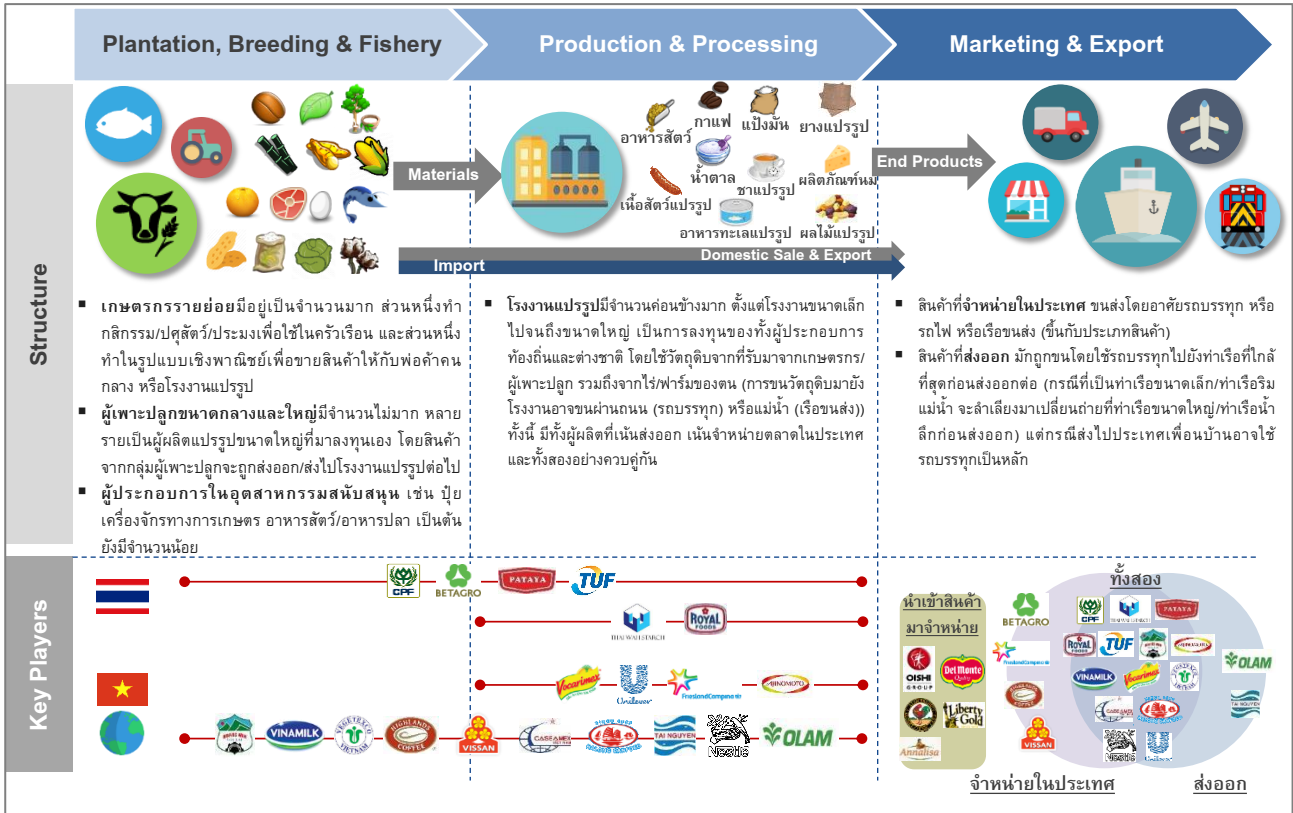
Plantation, Breeding & Fishery

Production & Processing

Marketing & Export

Structure

Materials

อาหารสัตว์ กาแฟ แป้งมัน ยางแปรรูป

น้ำตาล ชาแปรรูป ผลิตภัณฑ์นม

เนื้อสัตว์แปรรูป อาหารทะเลแปรรูป ผลไม้แปรรูป

End Products

Import

Domestic Sale & Export

■ เกษตรกรรายย่อยมีอยู่เป็นจำนวนมาก ส่วนหนึ่งทำกสิกรรม/ปศุสัตว์/ประมงเพื่อใช้ในครัวเรือน และส่วนหนึ่งทำในรูปแบบเชิงพาณิชย์เพื่อขายสินค้าให้กับพ่อค้าคนกลาง หรือโรงงานแปรรูป

■ ผู้เพาะปลูกขนาดกลางและใหญ่มีจำนวนไม่มาก หลายรายเป็นผู้ผลิตแปรรูปขนาดใหญ่ที่มาลงทุนเอง โดยสินค้าจากกลุ่มผู้เพาะปลูกจะถูกส่งออก/ส่งไปโรงงานแปรรูปต่อไป

■ ผู้ประกอบการในอุตสาหกรรมสนับสนุน เช่น ปุ๋ย เครื่องจักรทางการเกษตร อาหารสัตว์/อาหารปลา เป็นต้น ยังมีจำนวนน้อย

■ โรงงานแปรรูปมีจำนวนค่อนข้างมาก ตั้งแต่โรงงานขนาดเล็กไปจนถึงขนาดใหญ่ เป็นการลงทุนของทั้งผู้ประกอบการท้องถิ่นและต่างชาติ โดยใช้วัตถุดิบจากที่รับมาจากเกษตรกร/ผู้เพาะปลูก รวมถึงจากไร่/ฟาร์มของตน (การขนวัตถุดิบมายังโรงงานอาจขนผ่านถนน (รถบรรทุก) หรือแม่น้ำ (เรือขนส่ง)) ทั้งนี้ มีทั้งผู้ผลิตที่เน้นส่งออก เน้นจำหน่ายตลาดในประเทศ และทั้งสองอย่างควบคู่กัน

■ สินค้าที่จำหน่ายในประเทศ ขนส่งโดยอาศัยรถบรรทุก หรือรถไฟ หรือเรือขนส่ง (ขึ้นกับประเภทสินค้า)

■ สินค้าที่ส่งออก มักถูกขนโดยใช้รถบรรทุกไปยังท่าเรือที่ใกล้ที่สุดก่อนส่งออกต่อ (กรณีที่เป็นท่าเรือขนาดเล็ก/ท่าเรือริมแม่น้ำ จะลำเลียงมาเปลี่ยนถ่ายที่ท่าเรือขนาดใหญ่/ท่าเรือน้ำลึกก่อนส่งออก) แต่กรณีส่งไปประเทศเพื่อนบ้านอาจใช้รถบรรทุกเป็นหลัก

Key Players

CPF BETAGRO PATAYA TUF

THAI WAH STARCH ROYAL FOODS

Vocarimex Unilever FrieslandCampina AJINOMOTO

VINAMILK VEGETEXCO VIETNAM HIGHLANDS COFFEE VISSAN CASEAMEX TAI NGUYEN Nestlé OLAM

นำเข้าสินค้ามาจำหน่าย

OISHI GROUP Del Monte Liberty Gold Annalisa

BETAGRO FrieslandCampina VISSAN

ทั้งสอง

CPF PATAYA ROYAL TUF VINAMILK Vocarimex Nestlé Unilever

OLAM TAI NGUYEN

จำหน่ายในประเทศ

ส่งออก